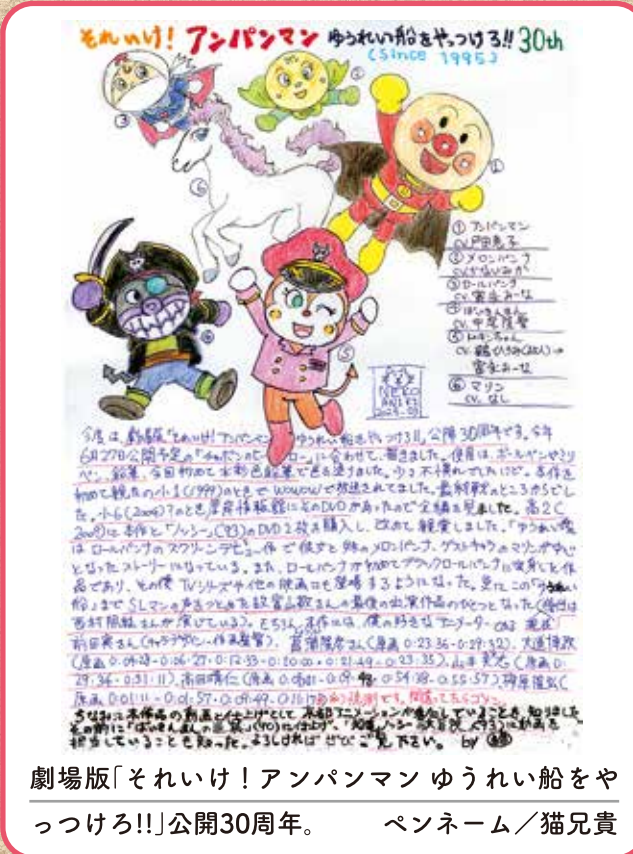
それいけ！アンパンマン ゆうれい船をやっつけろ!! 30th (Since 1995)

① アンパンマン cv.戸田恵子
② メロンパンナ cv.かないみか
③ ロールパンナ cv.冨永みーな
④ ばいきんまん cv.中尾隆聖
⑤ ドキンちゃん cv.鶴ひろみ(故人)→冨永みーな
⑥ マリン cv.なし

今度は、劇場版『それいけ!アンパンマン ゆうれい船をやっつけろ!!』公開30周年です。今年6月27日公開予定の『チャポンの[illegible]』に合わせて、描きました。使用は、ボールペンやコピック、鉛筆。今回初めて本物色鉛筆で色を塗りました。少し不得手でしていたけど。本作を初めて観たのは小1(1999)のときでWOWOWで放送されてました。最新作のところからでした。小6(2004)のときに、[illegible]でDVDが出たので全編を見ました。高2(2009)に本作と『ハッシー』(?)のDVD2枚を購入し、改めて観賞しました。『ゆうれい船』はロールパンナのスクリーンデビュー作で彼女と妹のメロンパンナ、ゲストキャラのマリンが中心となったストーリーになっている。また、ロールパンナが初めてブラックロールパンナに変身した作品であり、その後TVシリーズや他の映画にも登場するようになった。更にこの『ゆうれい船』までSLマンの声をつとめた故・富山敬さんの最後の出演作品のひとつとなった(他は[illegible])。そちらも、本作には、僕の好きなアニメーター(敬称略)前田実さん(キャラクターデザイン・作画監督)、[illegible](原画0:23:36~0:29:32)、大道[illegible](原画0:04:48~0:06:27・0:12:33~0:20:00・0:21:49~0:23:35)、山本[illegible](原画0:29:36~0:31:11)、高田晴仁(原画0:06:01~0:09:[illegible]・0:54:38~0:55:57)、神原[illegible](原画0:01:11~0:01:57・0:09:49~0:11:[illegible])が参加しています。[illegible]
ちなみに本作品の動画とインビトウィーンとして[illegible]アニメーションが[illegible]していることを知りました。その前に『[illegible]』(DVD)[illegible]、『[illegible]』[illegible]担当していることを知った。よろしければぜひご覧下さい。by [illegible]

劇場版「それいけ！アンパンマン ゆうれい船をやっつけろ!!」公開30周年。 ペンネーム／猫兄貴